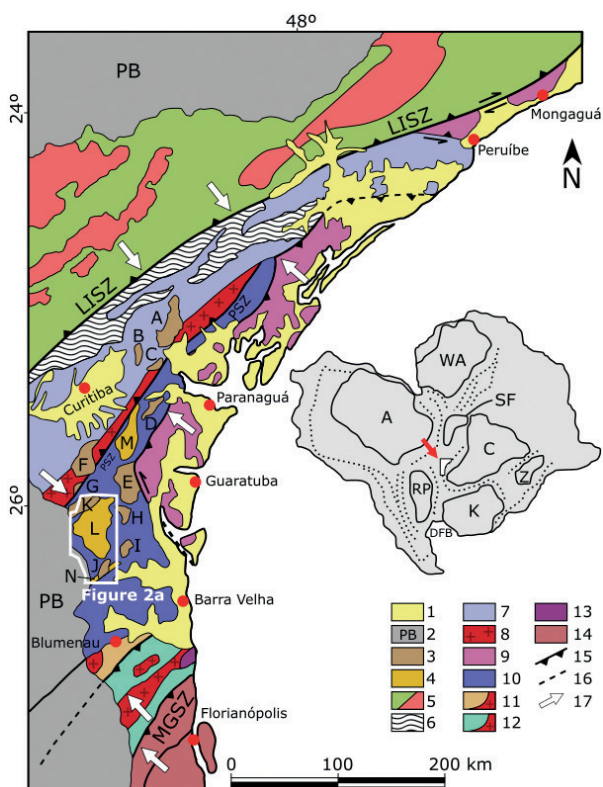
48º

24º

26º

PB

LISZ

Mongaguá

Peruíbe

N

LISZ

PSZ

A

B

C

Curitiba

Paranaguá

PSZ

M

D

F

E

G

K

H

L

I

J

N

Guaratuba

Figure 2a

PB

Barra Velha

Blumenau

Florianópolis

MGSZ

WA

SF

A

C

RP

Z

K

DFB

| | | | | | |
|---|---|---|---|---|---|
| 1 | | 7 | | 13 | |
| PB | 2 | 8 | | 14 | |
| 3 | | 9 | | 15 | |
| 4 | | 10 | | 16 | |
| 5 | | 11 | | 17 | |
| 6 | | 12 | | | |

0 100 200 km